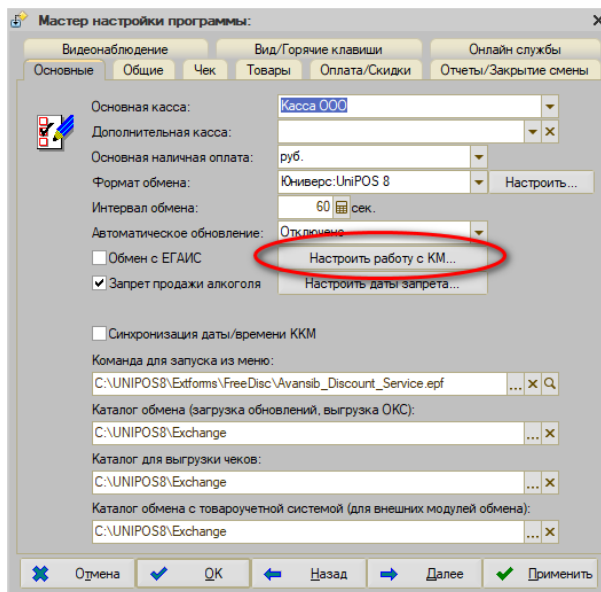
Мастер настройки программы:

Видеонаблюдение
Вид/Горячие клавиши
Онлайн службы
Основные
Общие
Чек
Товары
Оплата/Скидки
Отчеты/Закрытие смены

Основная касса: Касса ООО
Дополнительная касса:
Основная наличная оплата: руб.
Формат обмена: Юниверс:UniPOS 8
Настроить...
Интервал обмена: 60 сек.
Автоматическое обновление: Отключено
Обмен с ЕГАИС
Настроить работу с КМ...
Запрет продажи алкоголя
Настроить даты запрета...

Синхронизация даты/времени ККМ

Команда для запуска из меню:
C:\UNIPOS8\Extforms\FreeDisc\Avansib_Discount_Service.epf

Каталог обмена (загрузка обновлений, выгрузка ОКС):
C:\UNIPOS8\Exchange

Каталог для выгрузки чеков:
C:\UNIPOS8\Exchange

Каталог обмена с товароучетной системой (для внешних модулей обмена):
C:\UNIPOS8\Exchange

Отмена
ОК
Назад
Далее
Применить